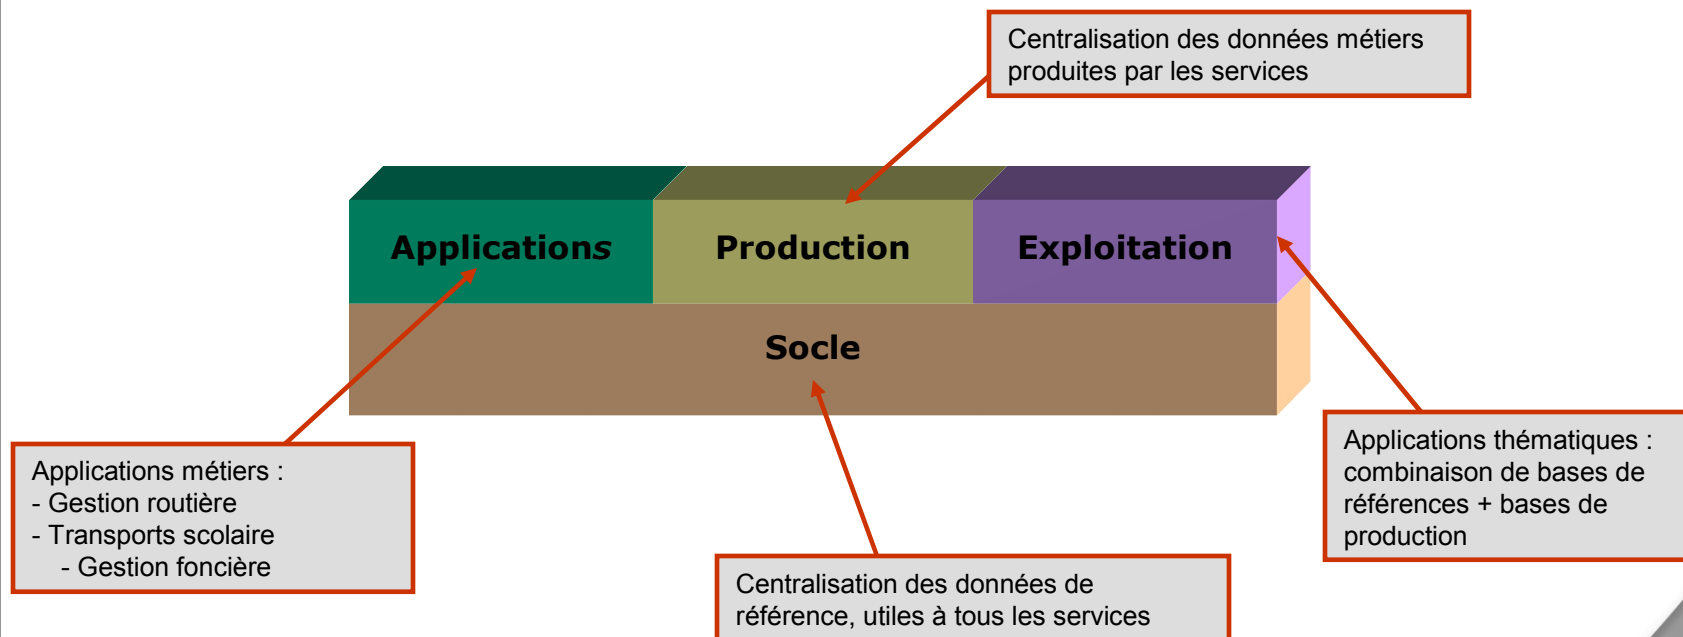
Centralisation des données métiers produites par les services

Applications

Production

Exploitation

Socle

Applications métiers :
- Gestion routière
- Transports scolaire
- Gestion foncière

Centralisation des données de référence, utiles à tous les services

Applications thématiques : combinaison de bases de références + bases de production